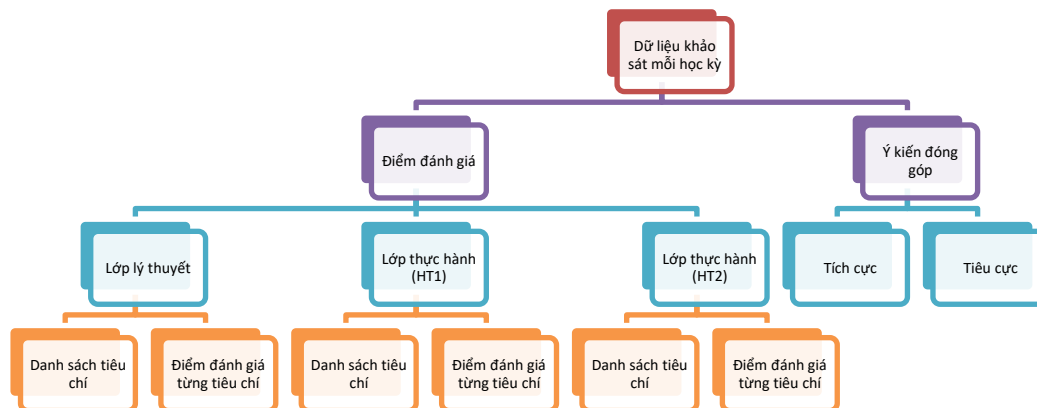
Dữ liệu khảo sát mỗi học kỳ

Điểm đánh giá

Ý kiến đóng góp

Lớp lý thuyết

Lớp thực hành (HT1)

Lớp thực hành (HT2)

Tích cực

Tiêu cực

Danh sách tiêu chí

Điểm đánh giá từng tiêu chí

Danh sách tiêu chí

Điểm đánh giá từng tiêu chí

Danh sách tiêu chí

Điểm đánh giá từng tiêu chí